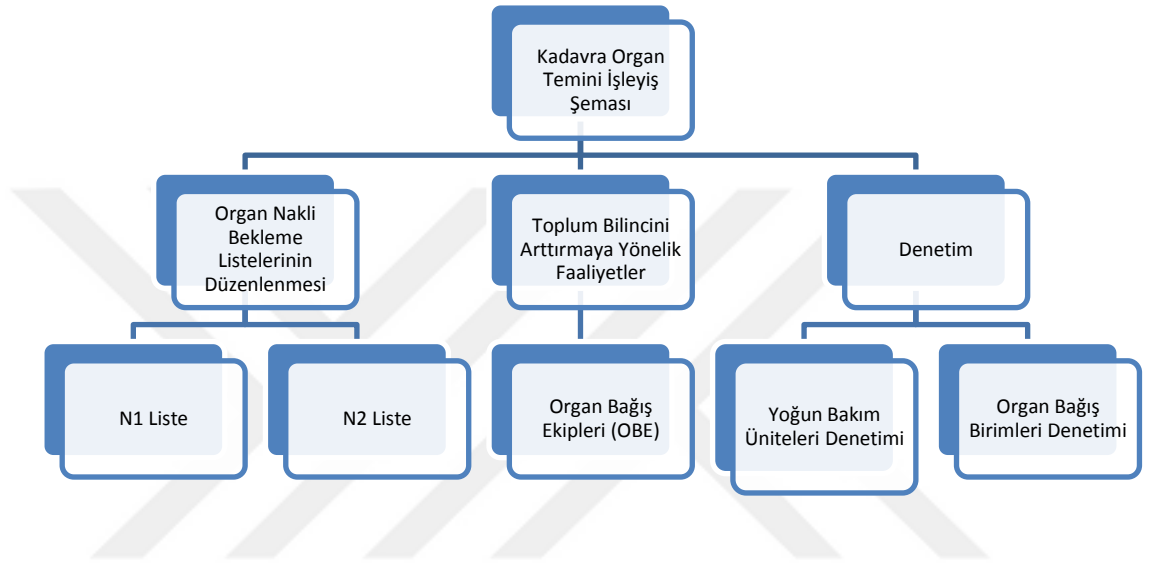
Kadavra Organ Temini İşleyiş Şeması

Organ Nakli Bekleme Listelerinin Düzenlenmesi

Toplum Bilincini Arttırmaya Yönelik Faaliyetler

Denetim

N1 Liste

N2 Liste

Organ Bağış Ekipleri (OBE)

Yoğun Bakım Üniteleri Denetimi

Organ Bağış Birimleri Denetimi